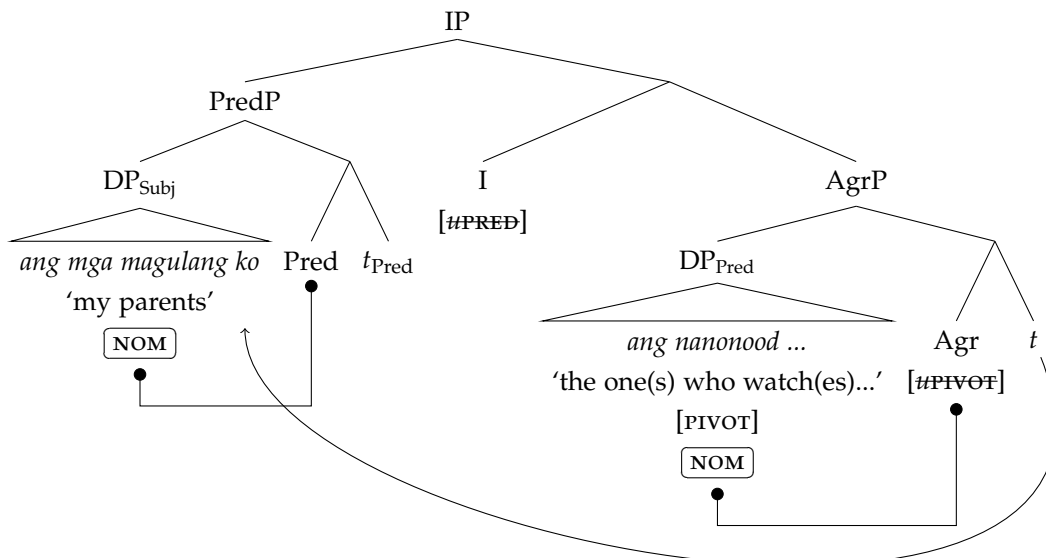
IP

PredP

DP$_{\text{Subj}}$

ang mga magulang ko
'my parents'
NOM

Pred

$t_{\text{Pred}}$

I
[~~uPRED~~]

AgrP

DP$_{\text{Pred}}$

ang nanonood ...
'the one(s) who watch(es)...'
[PIVOT]
NOM

Agr
[~~uPIVOT~~]

$t$